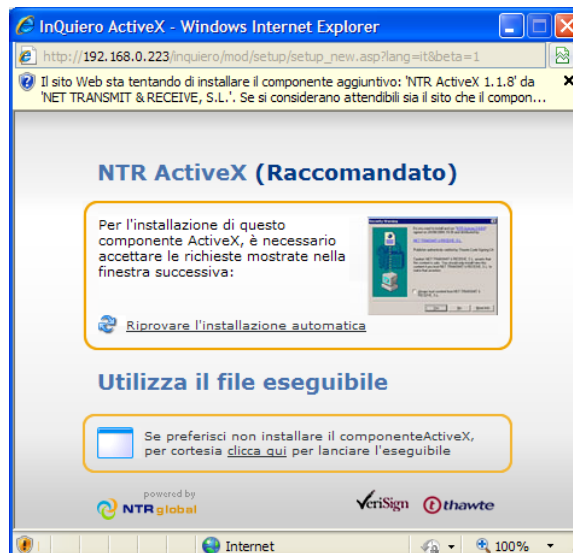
InQuiero ActiveX - Windows Internet Explorer

http://192.168.0.223/inquiero/mod/setup/setup_new.asp?lang=it&beta=1

Il sito Web sta tentando di installare il componente aggiuntivo: 'NTR ActiveX 1.1.8' da 'NET TRANSMIT & RECEIVE, S.L.'. Se si considerano attendibili sia il sito che il compon...

NTR ActiveX (Raccomandato)

Per l'installazione di questo componente ActiveX, è necessario accettare le richieste mostrate nella finestra successiva:

Riprovare l'installazione automatica

Utilizza il file eseguibile

Se preferisci non installare il componenteActiveX, per cortesia clicca qui per lanciare l'eseguibile

powered by
NTRglobal

VeriSign thawte

Internet

100%